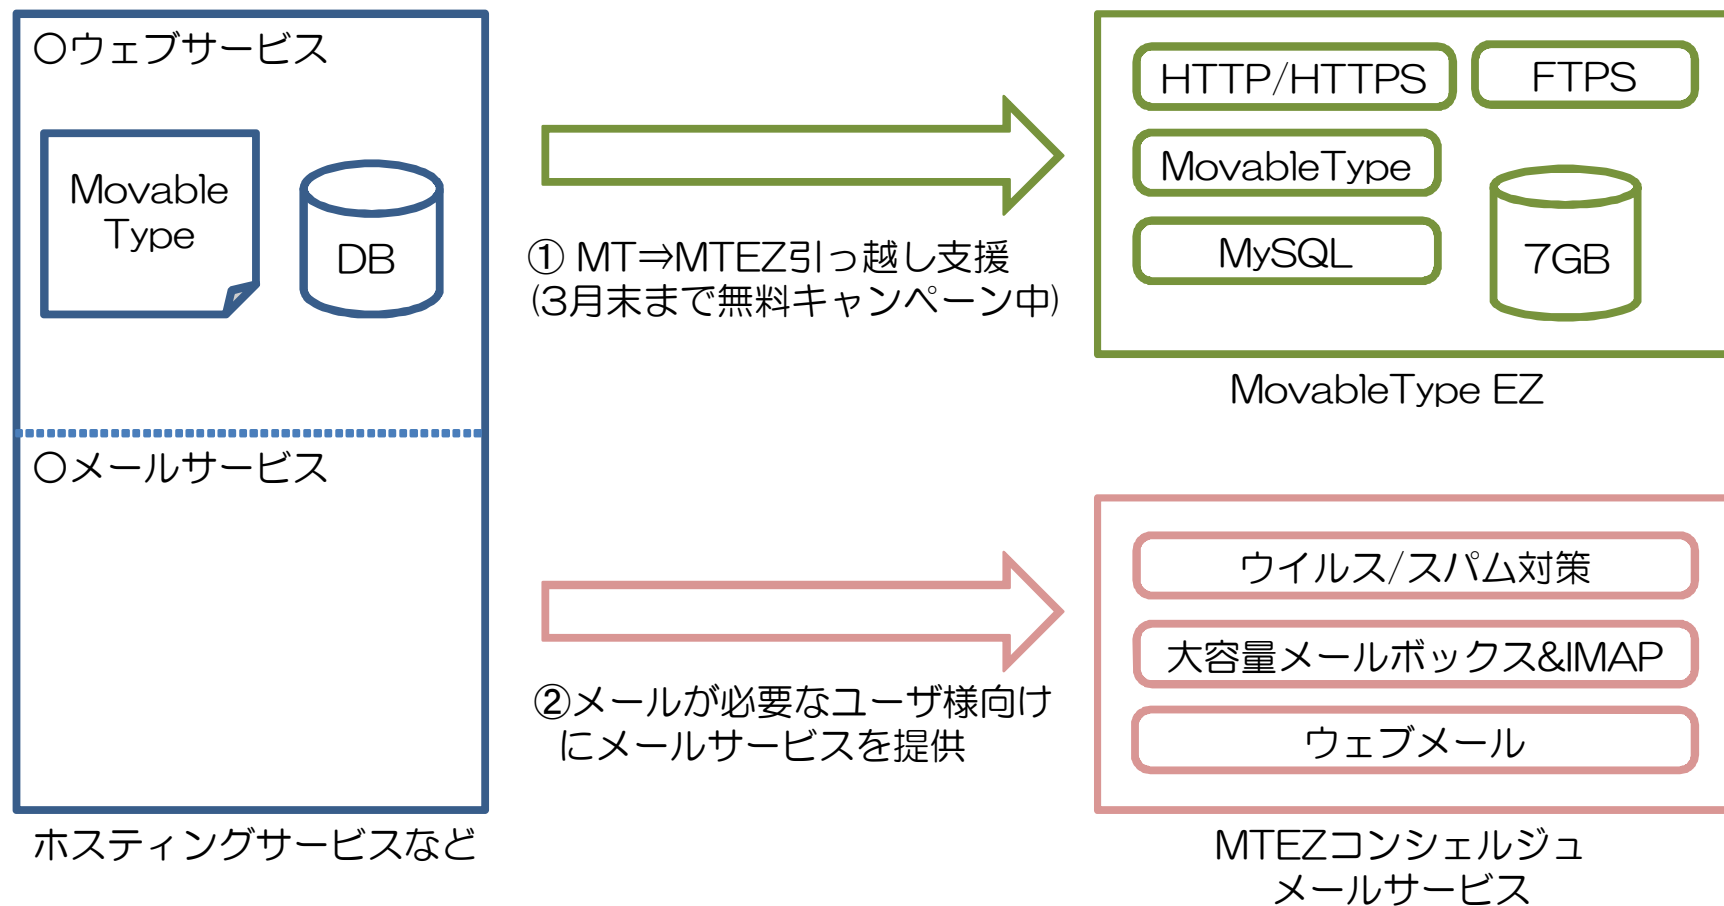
○ウェブサービス

Movable Type

DB

○メールサービス

ホスティングサービスなど

① MT⇒MTEZ引っ越し支援
(3月末まで無料キャンペーン中)

②メールが必要なユーザ様向け
にメールサービスを提供

HTTP/HTTPS

FTPS

MovableType

MySQL

7GB

MovableType EZ

ウイルス/スパム対策

大容量メールボックス&IMAP

ウェブメール

MTEZコンシェルジュ
メールサービス